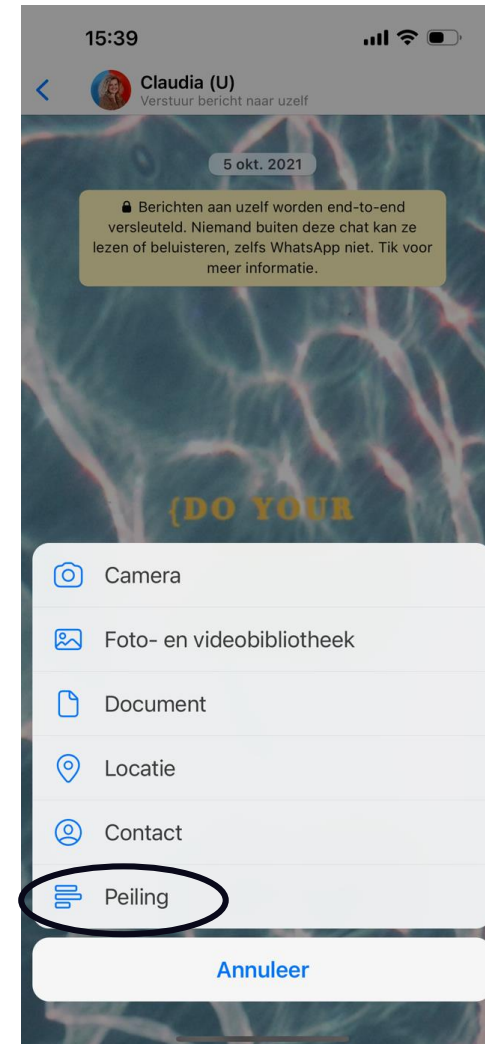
15:39

Claudia (U)
Verstuur bericht naar uzelf

5 okt. 2021

Berichten aan uzelf worden end-to-end versleuteld. Niemand buiten deze chat kan ze lezen of beluisteren, zelfs WhatsApp niet. Tik voor meer informatie.

{DO YOUR

Camera

Foto- en videobibliotheek

Document

Locatie

Contact

Peiling

Annuleer